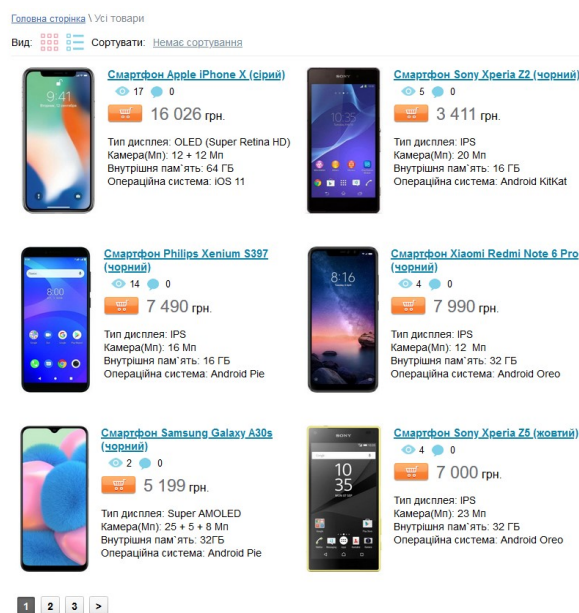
Головна сторінка \ Усі товари

Вид: Сортувати: Немає сортування

Смартфон Apple iPhone X (сірий)
17 0
16 026 грн.
Тип дисплея: OLED (Super Retina HD)
Камера(Мп): 12 + 12 Мп
Внутрішня пам`ять: 64 ГБ
Операційна система: iOS 11

Смартфон Sony Xperia Z2 (чорний)
5 0
3 411 грн.
Тип дисплея: IPS
Камера(Мп): 20 Мп
Внутрішня пам`ять: 16 ГБ
Операційна система: Android KitKat

Смартфон Philips Xenium S397 (чорний)
14 0
7 490 грн.
Тип дисплея: IPS
Камера(Мп): 16 Мп
Внутрішня пам`ять: 16 ГБ
Операційна система: Android Pie

Смартфон Xiaomi Redmi Note 6 Pro (чорний)
4 0
7 990 грн.
Тип дисплея: IPS
Камера(Мп): 12 Мп
Внутрішня пам`ять: 32 ГБ
Операційна система: Android Oreo

Смартфон Samsung Galaxy A30s (чорний)
2 0
5 199 грн.
Тип дисплея: Super AMOLED
Камера(Мп): 25 + 5 + 8 Мп
Внутрішня пам`ять: 32ГБ
Операційна система: Android Pie

Смартфон Sony Xperia Z5 (жовтий)
4 0
7 000 грн.
Тип дисплея: IPS
Камера(Мп): 23 Мп
Внутрішня пам`ять: 32 ГБ
Операційна система: Android Oreo

1 2 3 >